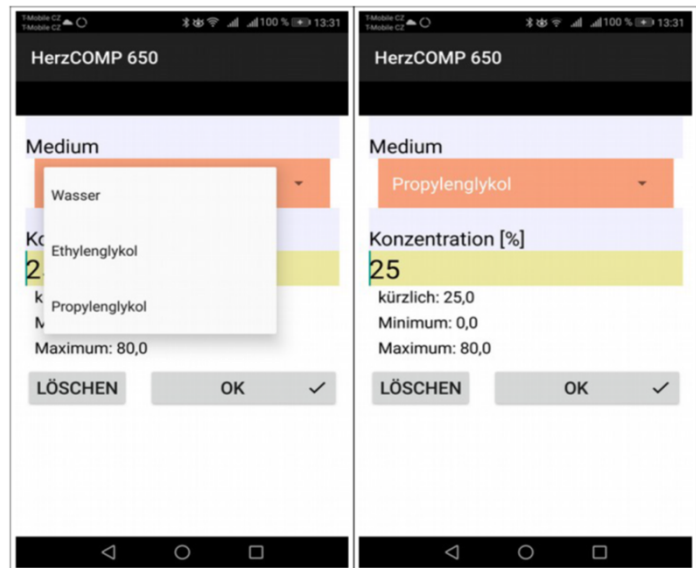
T-Mobile CZ
T-Mobile CZ
100 % 13:31

HerzCOMP 650

Medium

Wasser

Ethylenglykol

Propylenglykol

Kon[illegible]

2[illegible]

k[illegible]

M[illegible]

Maximum: 80,0

LÖSCHEN

OK ✓

T-Mobile CZ
T-Mobile CZ
100 % 13:31

HerzCOMP 650

Medium

Propylenglykol

Konzentration [%]

25

kürzlich: 25,0

Minimum: 0,0

Maximum: 80,0

LÖSCHEN

OK ✓